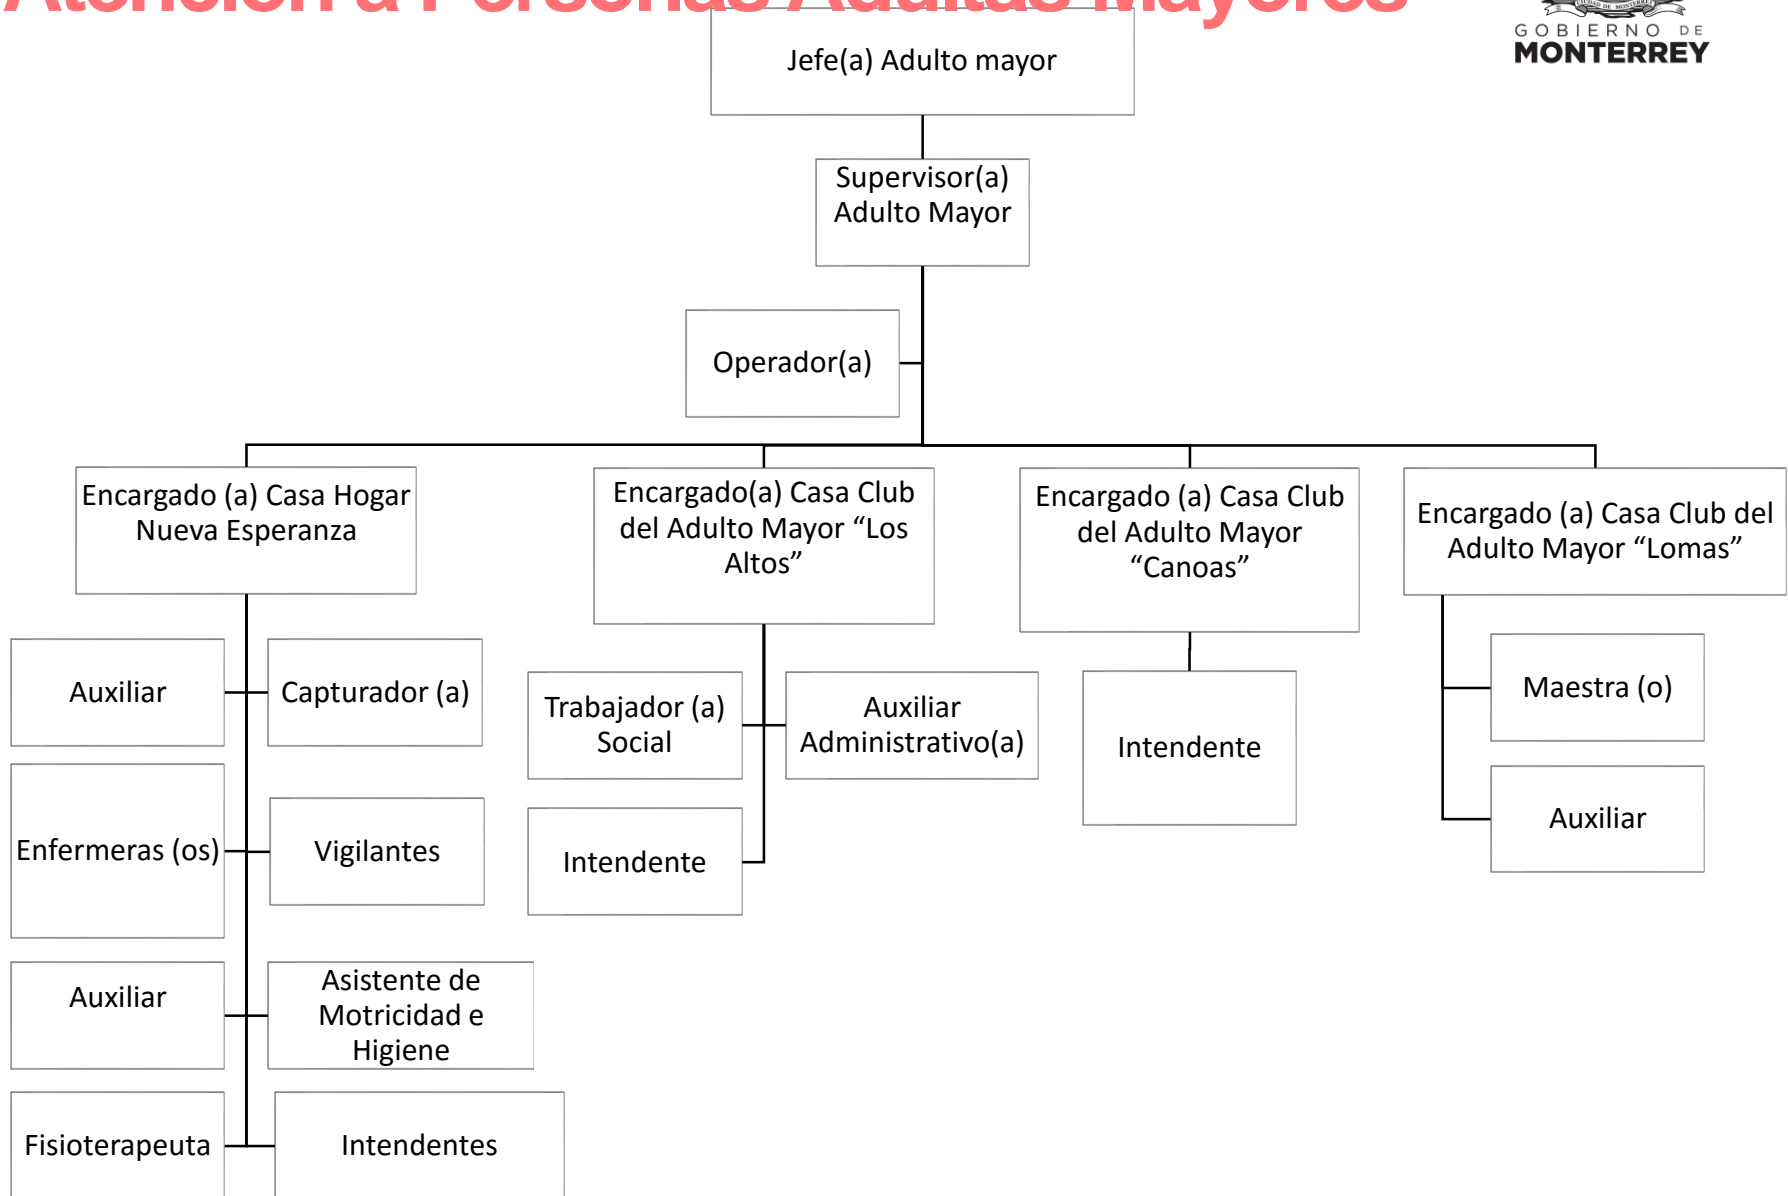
Atención a Personas Adultas Mayores

GOBIERNO DE MONTERREY

Jefe(a) Adulto mayor

Supervisor(a) Adulto Mayor

Operador(a)

Encargado (a) Casa Hogar Nueva Esperanza

Encargado(a) Casa Club del Adulto Mayor “Los Altos”

Encargado (a) Casa Club del Adulto Mayor “Canoas”

Encargado (a) Casa Club del Adulto Mayor “Lomas”

Auxiliar

Capturador (a)

Enfermeras (os)

Vigilantes

Auxiliar

Asistente de Motricidad e Higiene

Fisioterapeuta

Intendentes

Trabajador (a) Social

Auxiliar Administrativo(a)

Intendente

Intendente

Maestra (o)

Auxiliar